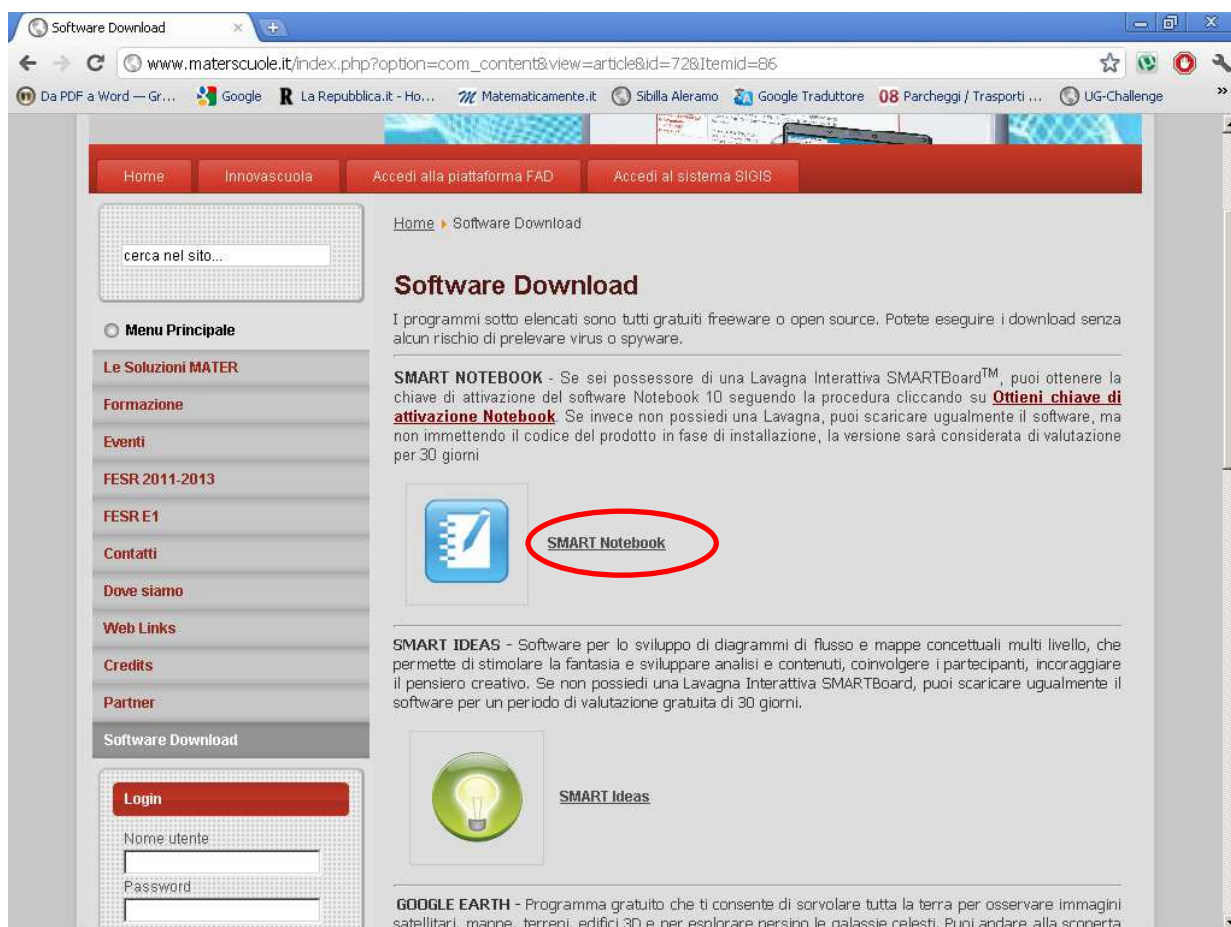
Software Download

www.materscuole.it/index.php?option=com_content&view=article&id=72&Itemid=86

Da PDF a Word — Gr... Google La Repubblica.it - Ho... Matematicamente.it Sibilla Aleramo Google Traduttore 08 Parcheggi / Trasporti ... UG-Challenge »

Home Innovascuola Accedi alla piattaforma FAD Accedi al sistema SIGIS

cerca nel sito...

Menu Principale

Le Soluzioni MATER

Formazione

Eventi

FESR 2011-2013

FESR E1

Contatti

Dove siamo

Web Links

Credits

Partner

Software Download

Login

Nome utente

Password

Home ▸ Software Download

Software Download

I programmi sotto elencati sono tutti gratuiti freeware o open source. Potete eseguire i download senza alcun rischio di prelevare virus o spyware.

SMART NOTEBOOK - Se sei possessore di una Lavagna Interattiva SMARTBoard$^{TM}$, puoi ottenere la chiave di attivazione del software Notebook 10 seguendo la procedura cliccando su Ottieni chiave di attivazione Notebook. Se invece non possiedi una Lavagna, puoi scaricare ugualmente il software, ma non immettendo il codice del prodotto in fase di installazione, la versione sarà considerata di valutazione per 30 giorni

SMART Notebook

SMART IDEAS - Software per lo sviluppo di diagrammi di flusso e mappe concettuali multi livello, che permette di stimolare la fantasia e sviluppare analisi e contenuti, coinvolgere i partecipanti, incoraggiare il pensiero creativo. Se non possiedi una Lavagna Interattiva SMARTBoard, puoi scaricare ugualmente il software per un periodo di valutazione gratuita di 30 giorni.

SMART Ideas

GOOGLE EARTH - Programma gratuito che ti consente di sorvolare tutta la terra per osservare immagini satellitari, mappe, terreni, edifici 3D e per esplorare persino le galassie celesti. Puoi andare alla scoperta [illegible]